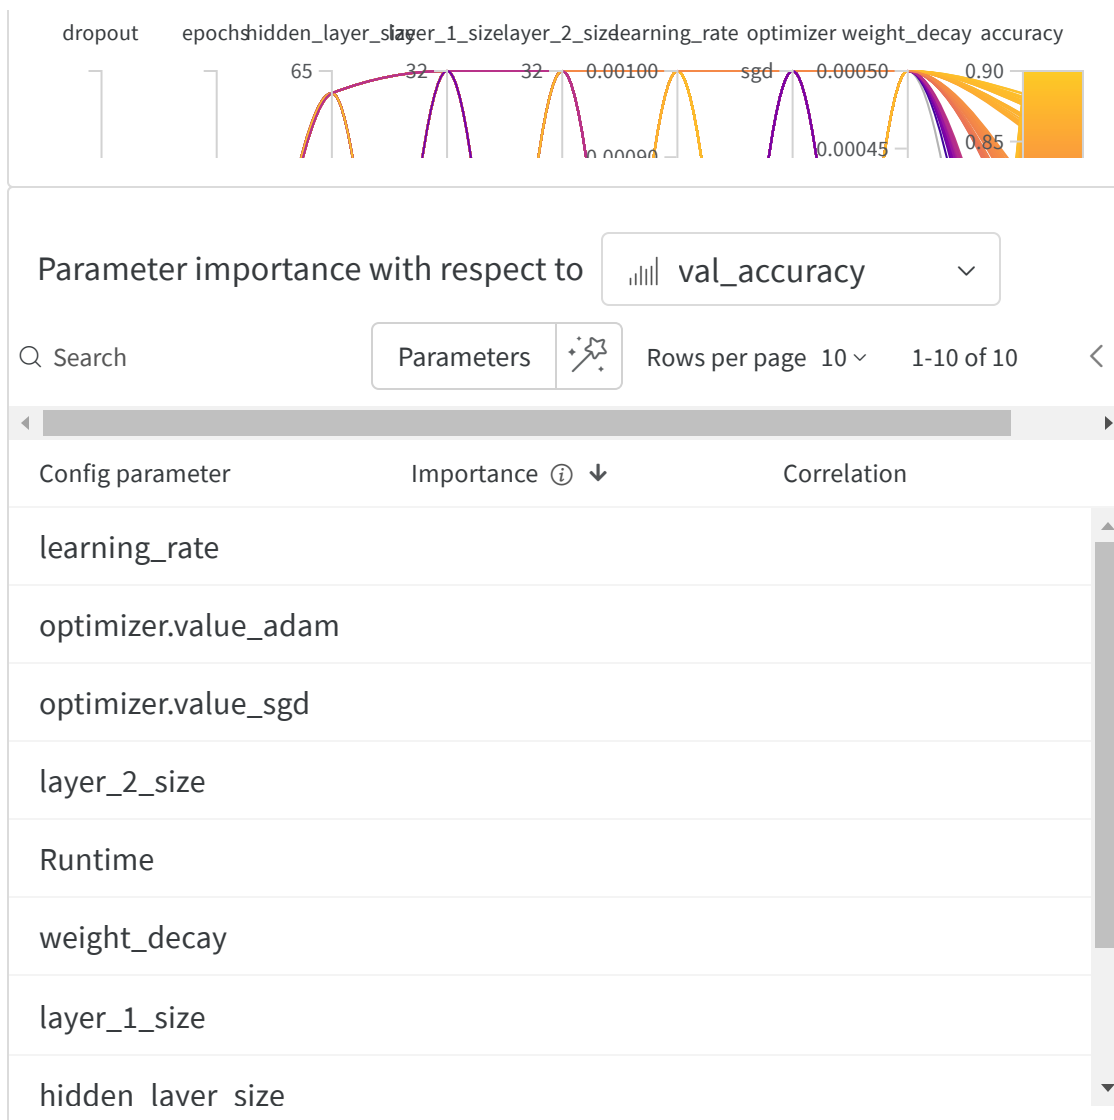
dropout epochs hidden_layer_size layer_1_size layer_2_size learning_rate optimizer weight_decay accuracy

65 32 32 0.00100 sgd 0.00050 0.90

0.00090 0.00045 0.85

Parameter importance with respect to val_accuracy

Search Parameters Rows per page 10 1-10 of 10

Config parameter Importance Correlation

learning_rate

optimizer.value_adam

optimizer.value_sgd

layer_2_size

Runtime

weight_decay

layer_1_size

hidden_layer_size